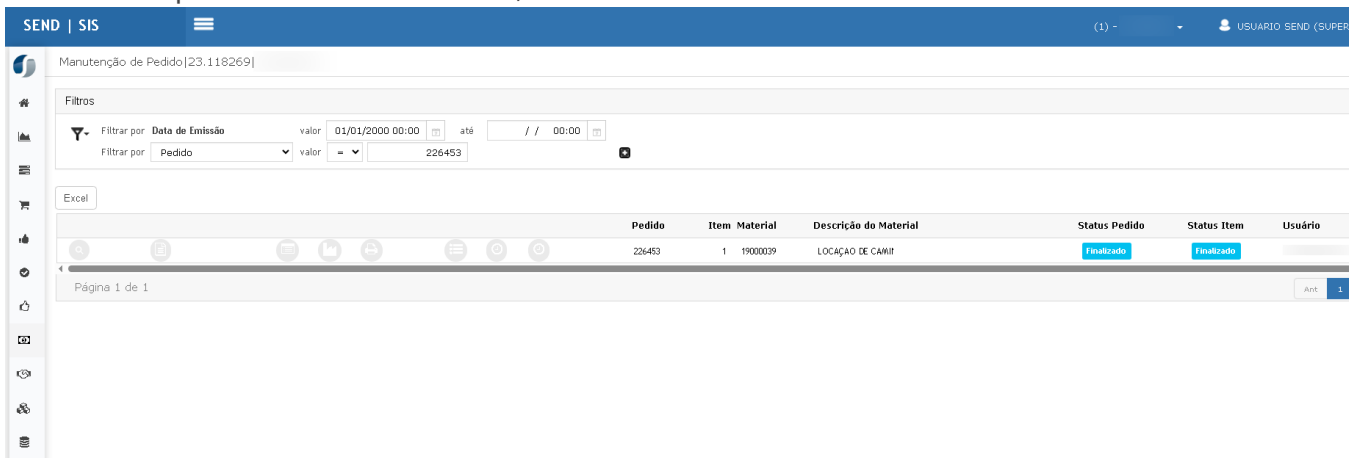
SEND | SIS

(1) -

USUARIO SEND (SUPER

Manutenção de Pedido|23.118269|

Filtros

Filtrar por Data de Emissão valor 01/01/2000 00:00 até / / 00:00

Filtrar por Pedido valor = 226453

Excel

| Pedido | Item | Material | Descrição do Material | Status Pedido | Status Item | Usuário |
|---|---|---|---|---|---|---|
| 226453 | 1 | 19000039 | LOCAÇAO DE CAMII | Finalizado | Finalizado | |

Página 1 de 1

Ant 1